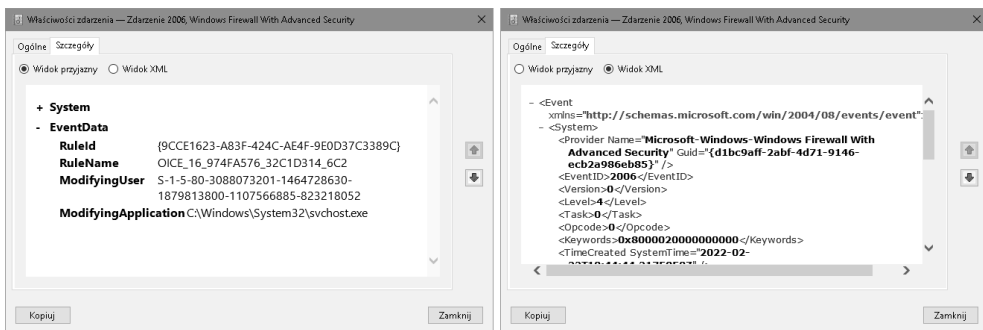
Właściwości zdarzenia — Zdarzenie 2006, Windows Firewall With Advanced Security

Ogólne Szczegóły

Widok przyjazny Widok XML

+ System

- EventData

| | |
|---|---|
| RuleId | {9CCE1623-A83F-424C-AE4F-9E0D37C3389C} |
| RuleName | OICE_16_974FA576_32C1D314_6C2 |
| ModifyingUser | S-1-5-80-3088073201-1464728630-1879813800-1107566885-823218052 |
| ModifyingApplication | C:\Windows\System32\svchost.exe |

Kopiuj

Zamknij

Właściwości zdarzenia — Zdarzenie 2006, Windows Firewall With Advanced Security

Ogólne Szczegóły

Widok przyjazny Widok XML

- <Event xmlns="http://schemas.microsoft.com/win/2004/08/events/event">
- <System>
<Provider Name="Microsoft-Windows-Windows Firewall With Advanced Security" Guid="{d1bc9aff-2abf-4d71-9146-ecb2a986eb85}" />
<EventID>2006</EventID>
<Version>0</Version>
<Level>4</Level>
<Task>0</Task>
<Opcode>0</Opcode>
<Keywords>0x8000020000000000</Keywords>
<TimeCreated SystemTime="2022-02-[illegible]

Kopiuj

Zamknij